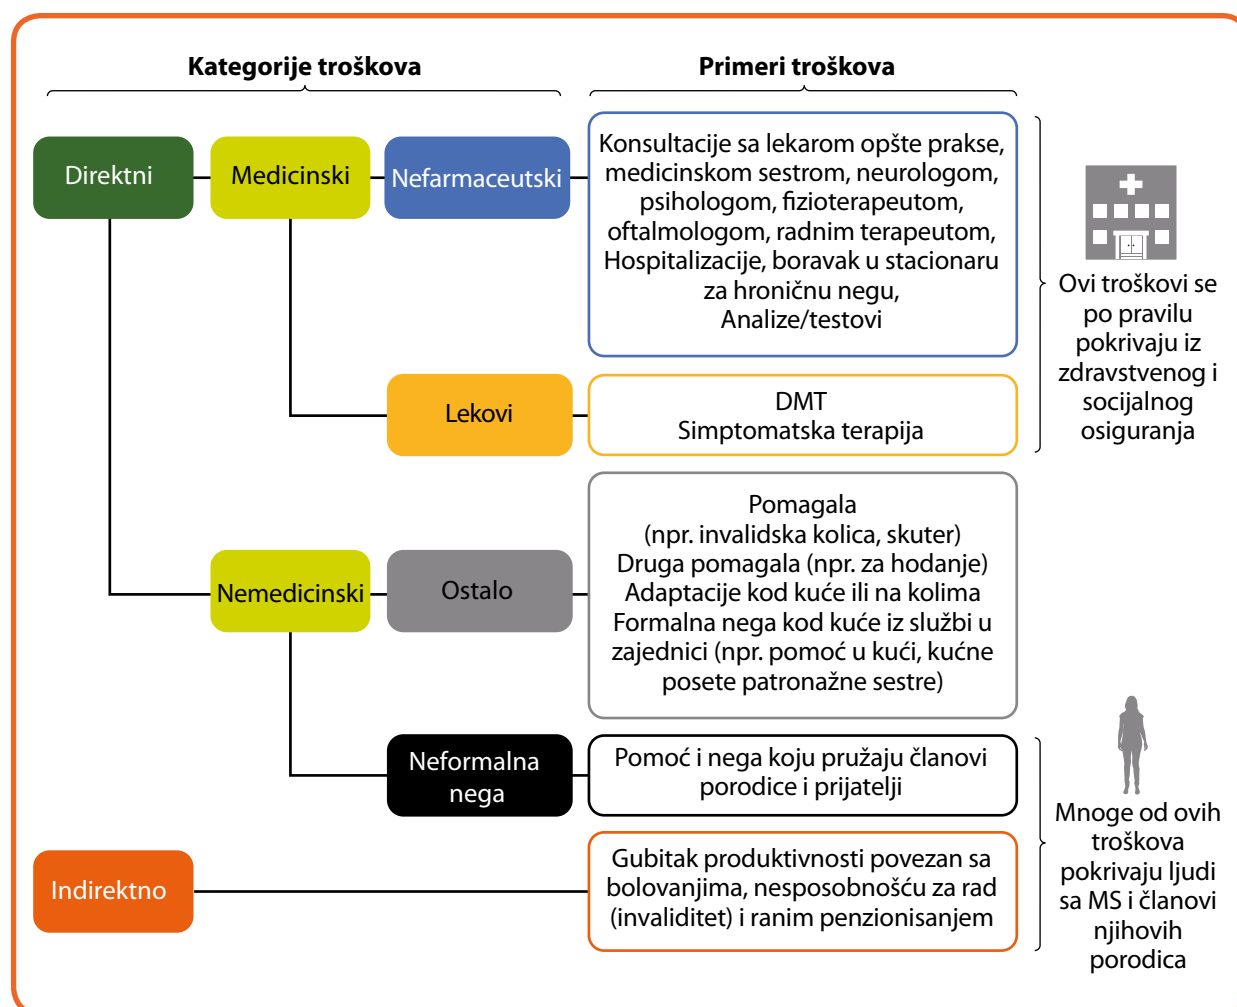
Kategorije troškova

Primeri troškova

Direktni

Medicinski

Nefarmaceutski

Konsultacije sa lekarom opšte prakse, medicinskom sestrom, neurologom, psihologom, fizioterapeutom, oftalmologom, radnim terapeutom, Hospitalizacije, boravak u stacionaru za hroničnu negu, Analize/testovi

Lekovi

DMT
Simptomatska terapija

Ovi troškovi se po pravilu pokrivaju iz zdravstvenog i socijalnog osiguranja

Nemedicinski

Ostalo

Pomagala
(npr. invalidska kolica, skuter)
Druga pomagala (npr. za hodanje)
Adaptacije kod kuće ili na kolima
Formalna nega kod kuće iz službi u zajednici (npr. pomoć u kući, kućne posete patronažne sestre)

Neformalna nega

Pomoć i nega koju pružaju članovi porodice i prijatelji

Indirektno

Gubitak produktivnosti povezan sa bolovanjima, nesposobnošću za rad (invaliditet) i ranim penzionisanjem

Mnoge od ovih troškova pokrivaju ljudi sa MS i članovi njihovih porodica